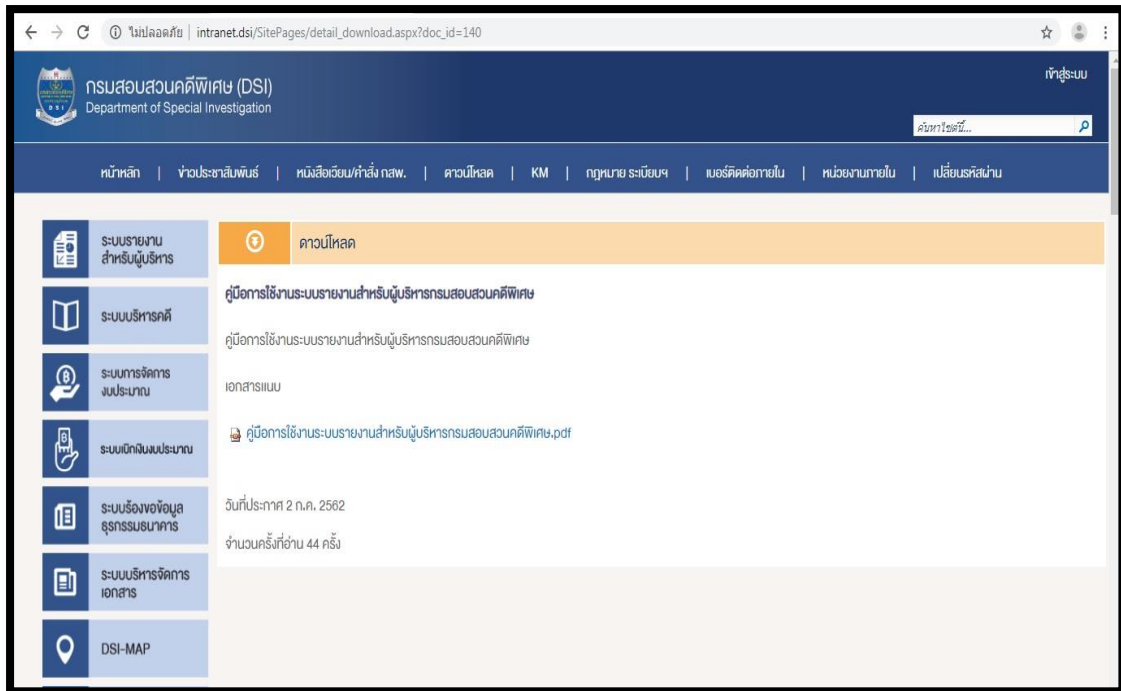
ไม่ปลอดภัย | intranet.dsi/SitePages/detail_download.aspx?doc_id=140

กรมสอบสวนคดีพิเศษ (DSI)
Department of Special Investigation

เข้าสู่ระบบ

ค้นหาไซต์นี้...

หน้าหลัก | ข่าวประชาสัมพันธ์ | หนังสือเวียน/คำสั่ง กสพ. | ดาวน์โหลด | KM | กฎหมาย ระเบียบฯ | เบอร์ติดต่อภายใน | หน่วยงานภายใน | เปลี่ยนรหัสผ่าน

ระบบรายงานสำหรับผู้บริหาร

ระบบบริหารคดี

ระบบการจัดการงบประมาณ

ระบบเบิกเงินงบประมาณ

ระบบร้องขอข้อมูลธุรกรรมธนาคาร

ระบบบริหารจัดการเอกสาร

DSI-MAP

ดาวน์โหลด

คู่มือการใช้งานระบบรายงานสำหรับผู้บริหารกรมสอบสวนคดีพิเศษ

คู่มือการใช้งานระบบรายงานสำหรับผู้บริหารกรมสอบสวนคดีพิเศษ

เอกสารแนบ

คู่มือการใช้งานระบบรายงานสำหรับผู้บริหารกรมสอบสวนคดีพิเศษ.pdf

วันที่ประกาศ 2 ก.ค. 2562

จำนวนครั้งที่อ่าน 44 ครั้ง